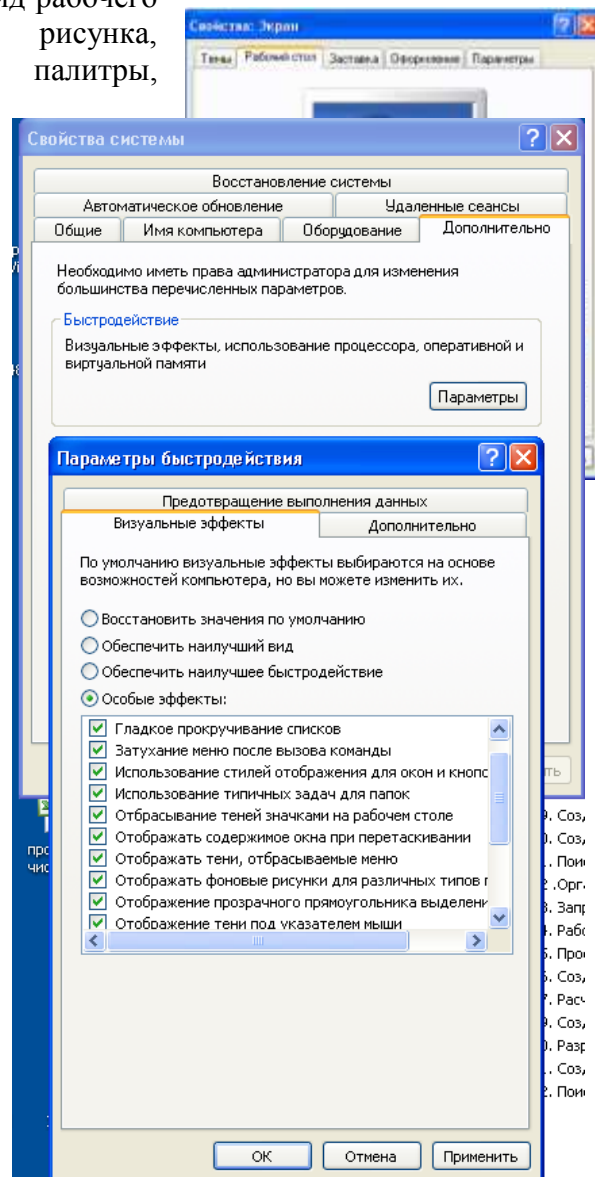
ид рабочего рисунка, палитры,

Свойства: Экран
Темы | Рабочий стол | Заставка | Оформление | Параметры

Свойства системы
Восстановление системы
Автоматическое обновление | Удаленные сеансы
Общие | Имя компьютера | Оборудование | Дополнительно

Необходимо иметь права администратора для изменения большинства перечисленных параметров.

Быстродействие
Визуальные эффекты, использование процессора, оперативной и виртуальной памяти

Параметры

Параметры быстродействия
Предотвращение выполнения данных
Визуальные эффекты | Дополнительно

По умолчанию визуальные эффекты выбираются на основе возможностей компьютера, но вы можете изменить их.

Восстановить значения по умолчанию
Обеспечить наилучший вид
Обеспечить наилучшее быстродействие
Особые эффекты:

Гладкое прокручивание списков
Затухание меню после вызова команды
Использование стилей отображения для окон и кнопс
Использование типичных задач для папок
Отбрасывание теней значками на рабочем столе
Отображать содержимое окна при перетаскивании
Отображать тени, отбрасываемые меню
Отображать фоновые рисунки для различных типов г
Отображение прозрачного прямоугольника выделени
Отображение тени под указателем мыши

ть

про
чис

9. Соз,
0. Соз,
. Пои
2. Орг
3. Запр
4. Рабо
5. Прос
6. Соз,
7. Расч
9. Соз,
0. Разр
. Соз,
2. Пои

ОК | Отмена | Применить